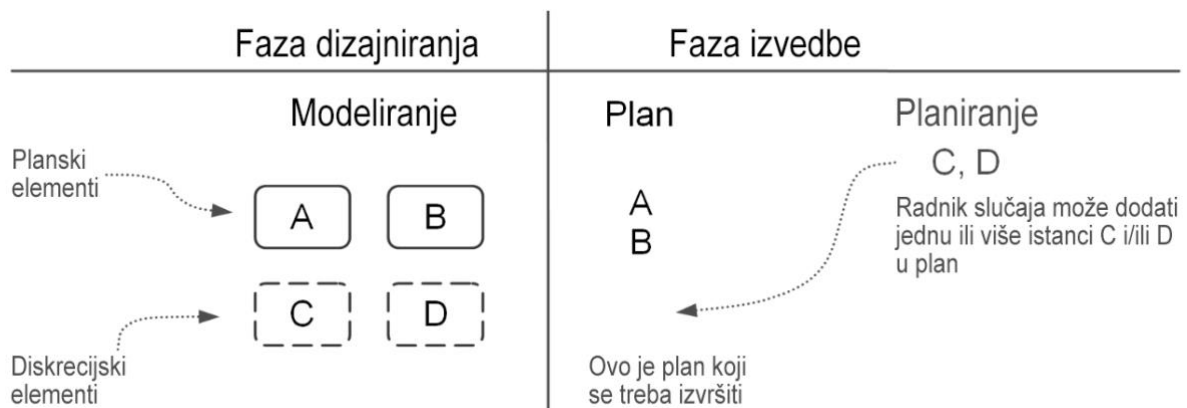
Faza dizajniranja

Modeliranje

Planski elementi

A

B

C

D

Diskrecijski elementi

Faza izvedbe

Plan

A
B

Ovo je plan koji se treba izvršiti

Planiranje

C, D

Radnik slučaja može dodati jednu ili više istanci C i/ili D u plan